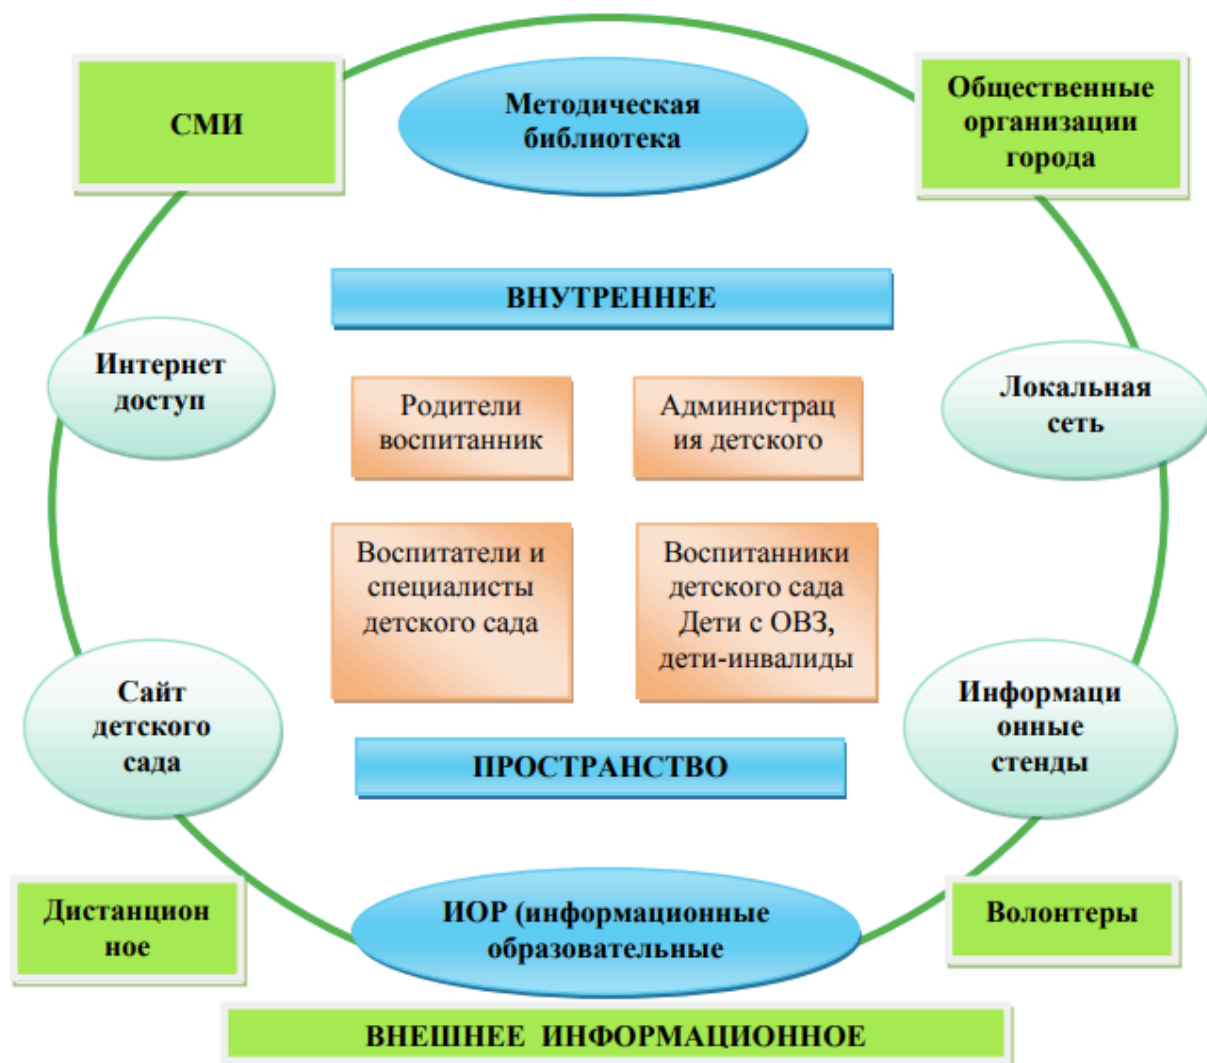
СМИ

Методическая библиотека

Общественные организации города

ВНУТРЕННЕЕ

Интернет доступ

Локальная сеть

Родители воспитанник

Администрац ия детского

Воспитатели и специалисты детского сада

Воспитанники детского сада Дети с ОВЗ, дети-инвалиды

Сайт детского сада

Информаци онные стенды

ПРОСТРАНСТВО

Дистанцион ное

ИОР (информационные образовательные

Волонтеры

ВНЕШНЕЕ ИНФОРМАЦИОННОЕ